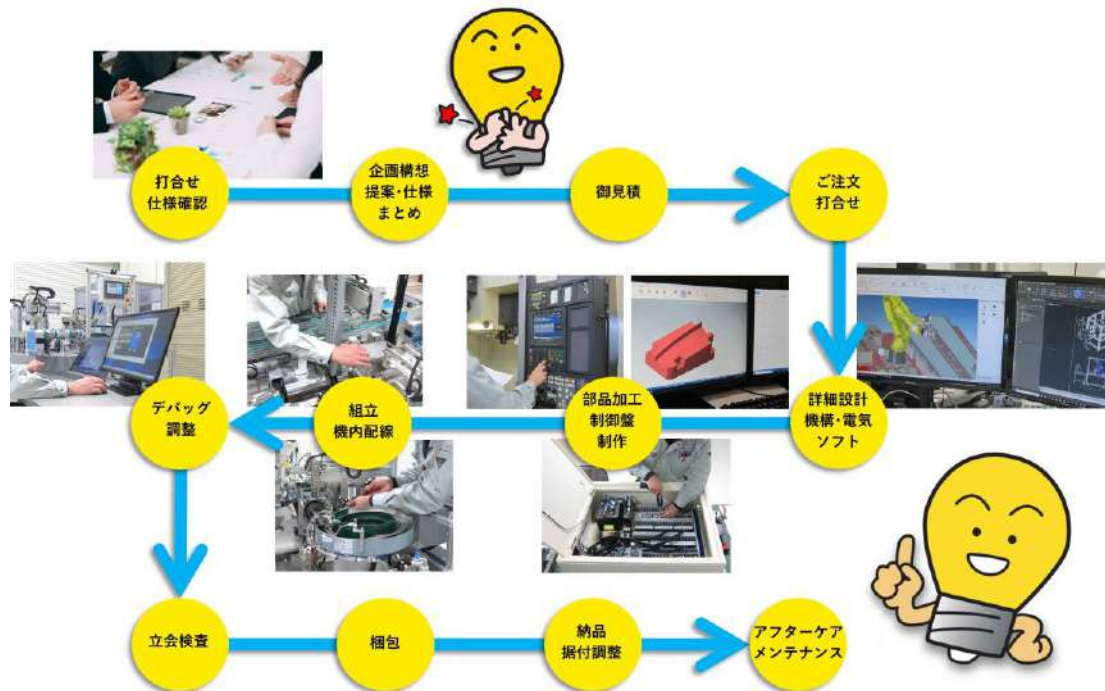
打合せ
仕様確認

企画構想
提案・仕様
まとめ

御見積

ご注文
打合せ

詳細設計
機構・電気
ソフト

部品加工
制御盤
制作

組立
機内配線

デバッグ
調整

立会検査

梱包

納品
据付調整

アフターケア
メンテナンス